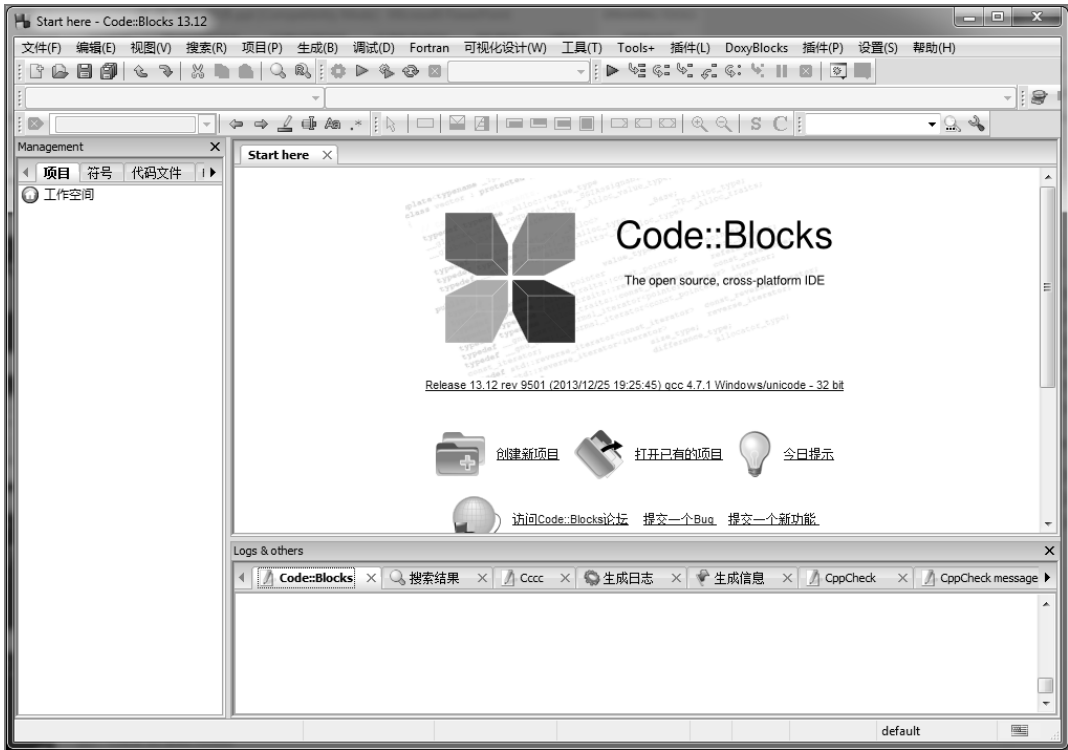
Start here - Code::Blocks 13.12

文件(F) 编辑(E) 视图(V) 搜索(R) 项目(P) 生成(B) 调试(D) Fortran 可视化设计(W) 工具(T) Tools+ 插件(L) DoxyBlocks 插件(P) 设置(S) 帮助(H)

Management
项目 符号 代码文件
工作空间

Start here

Code::Blocks
The open source, cross-platform IDE

Release 13.12 rev 9501 (2013/12/25 19:25:45) gcc 4.7.1 Windows/unicode - 32 bit

创建新项目 打开已有的项目 今日提示

访问Code::Blocks论坛 提交一个Bug 提交一个新功能

Logs & others
Code::Blocks 搜索结果 Cccc 生成日志 生成信息 CppCheck CppCheck message

default